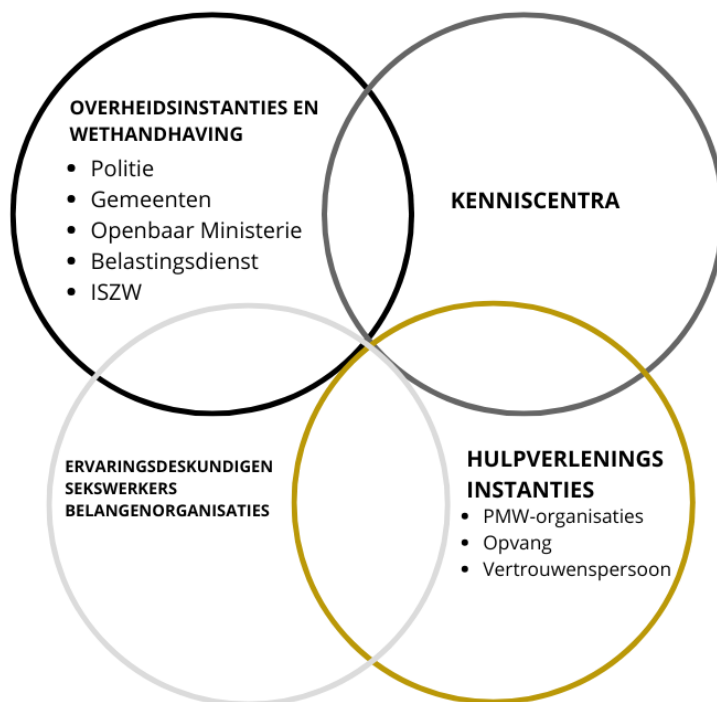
OVERHEIDSINSTANTIES EN WETHANDHAVING

- Politie
- Gemeenten
- Openbaar Ministerie
- Belastingsdienst
- ISZW

KENNISCENTRA

ERVARINGSDESKUNDIGEN SEKSWERKERS BELANGENORGANISATIES

HULPVERLENINGS INSTANTIES

- PMW-organisaties
- Opvang
- Vertrouwenspersoon